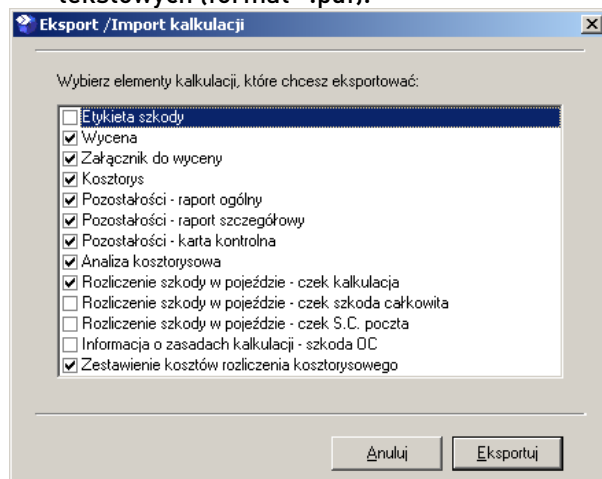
tekstowych (format *.pdf).

Eksport /Import kalkulacji

Wybierz elementy kalkulacji, które chcesz eksportować:

Etykieta szkody
Wycena
Załącznik do wyceny
Kosztorys
Pozostałości - raport ogólny
Pozostałości - raport szczegółowy
Pozostałości - karta kontrolna
Analiza kosztorysowa
Rozliczenie szkody w pojeździe - czek kalkulacja
Rozliczenie szkody w pojeździe - czek szkoda całkowita
Rozliczenie szkody w pojeździe - czek S.C. poczta
Informacja o zasadach kalkulacji - szkoda OC
Zestawienie kosztów rozliczenia kosztorysowego

Anuluj Eksportuj